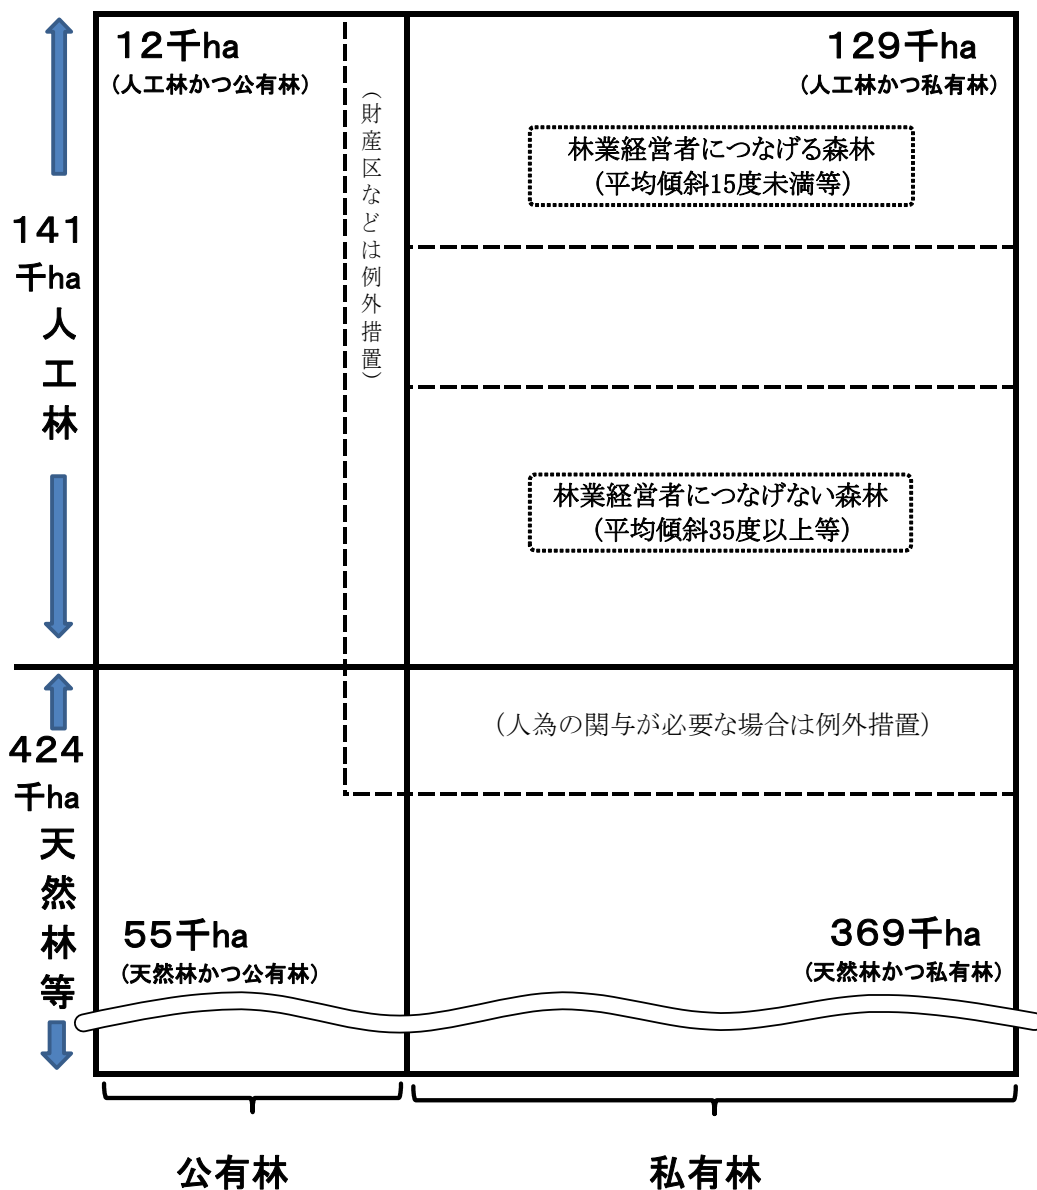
141千ha人工林

424千ha天然林等

12千ha
（人工林かつ公有林）

（財産区などは例外措置）

129千ha
（人工林かつ私有林）

林業経営者につなげる森林
（平均傾斜15度未満等）

林業経営者につなげない森林
（平均傾斜35度以上等）

（人為の関与が必要な場合は例外措置）

55千ha
（天然林かつ公有林）

369千ha
（天然林かつ私有林）

公有林

私有林